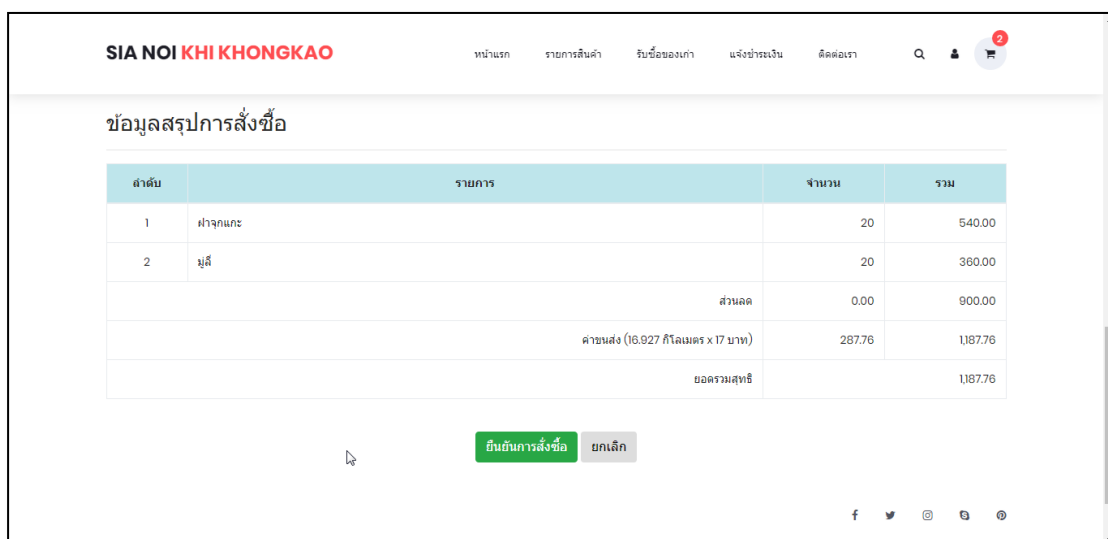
SIA NOI KHI KHONGKAO

หน้าแรก รายการสินค้า รับซื้อของเก่า แจ้งชำระเงิน ติดต่อเรา

2

ข้อมูลสรุปการสั่งซื้อ

| ลำดับ | รายการ | จำนวน | รวม |
|---|---|---|---|
| 1 | ฝาจุกแกะ | 20 | 540.00 |
| 2 | มูลี่ | 20 | 360.00 |
| | ส่วนลด | 0.00 | 900.00 |
| | ค่าขนส่ง (16.927 กิโลเมตร x 17 บาท) | 287.76 | 1,187.76 |
| | ยอดรวมสุทธิ | | 1,187.76 |

ยืนยันการสั่งซื้อ ยกเลิก